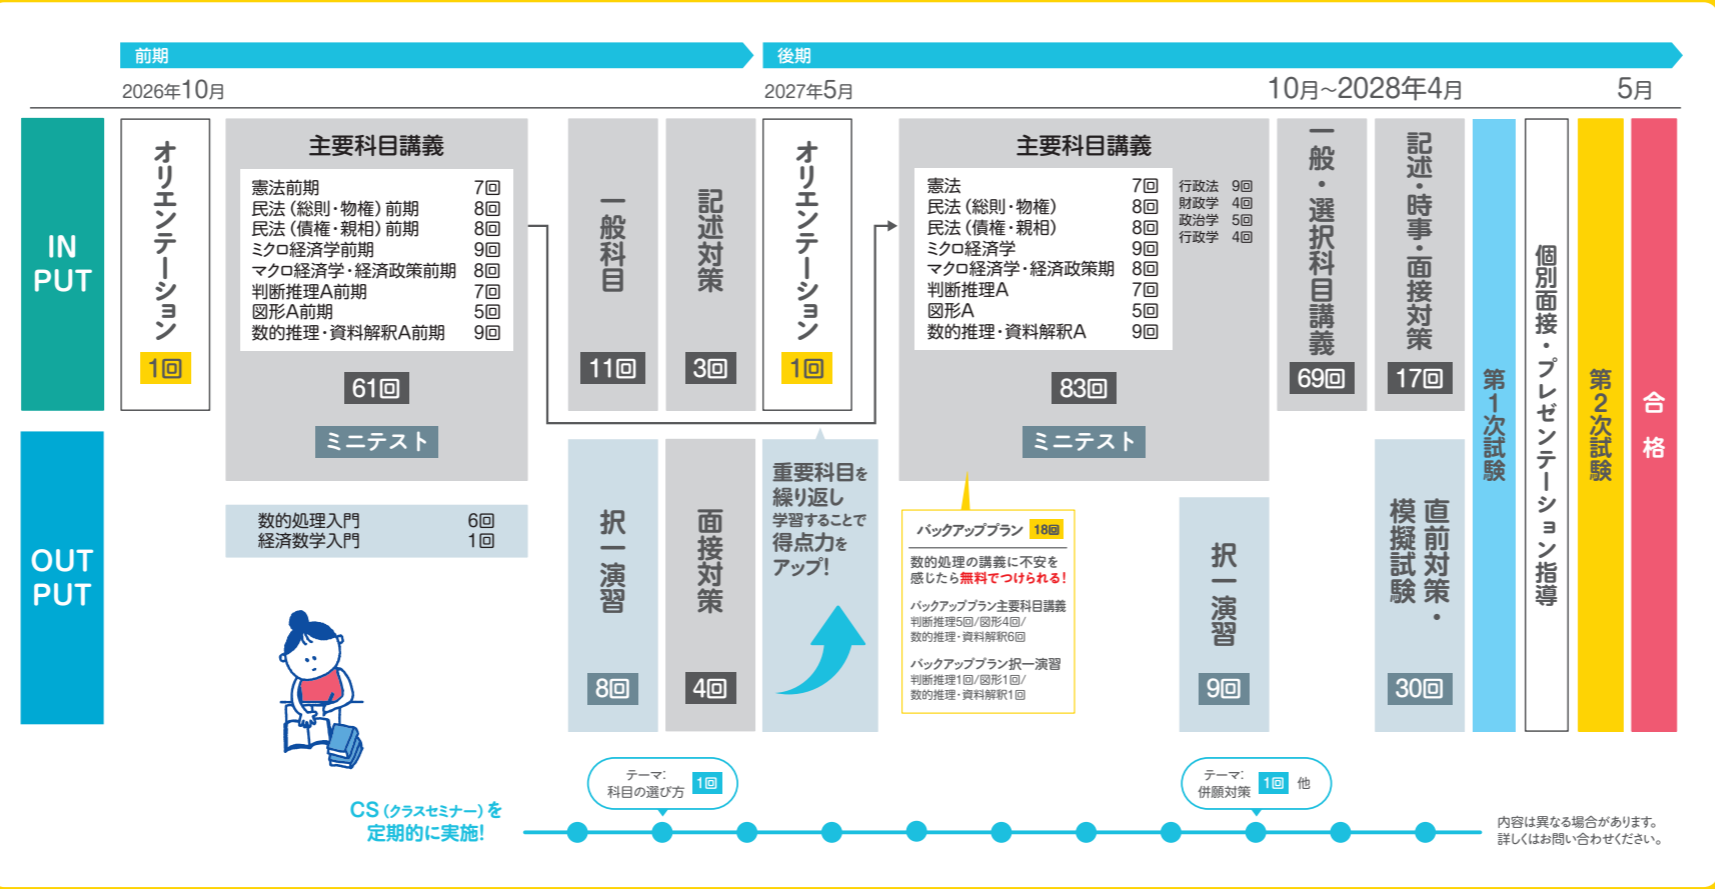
前期

後期

2026年10月

2027年5月

10月~2028年4月

5月

IN PUT

OUT PUT

オリエンテーション

1回

主要科目講義

| | |
|---|---|
| 憲法前期 | 7回 |
| 民法（総則・物権）前期 | 8回 |
| 民法（債権・親相）前期 | 8回 |
| ミクロ経済学前期 | 9回 |
| マクロ経済学・経済政策前期 | 8回 |
| 判断推理A前期 | 7回 |
| 図形A前期 | 5回 |
| 数的推理・資料解釈A前期 | 9回 |

61回

ミニテスト

| | |
|---|---|
| 数的処理入門 | 6回 |
| 経済数学入門 | 1回 |

一般科目

11回

記述対策

3回

択一演習

8回

面接対策

4回

オリエンテーション

1回

重要科目を繰り返し学習することで得点力をアップ!

主要科目講義

| | |
|---|---|
| 憲法 | 7回 |
| 民法（総則・物権） | 8回 |
| 民法（債権・親相） | 8回 |
| ミクロ経済学 | 9回 |
| マクロ経済学・経済政策期 | 8回 |
| 判断推理A | 7回 |
| 図形A | 5回 |
| 数的推理・資料解釈A | 9回 |

| | |
|---|---|
| 行政法 | 9回 |
| 財政学 | 4回 |
| 政治学 | 5回 |
| 行政学 | 4回 |

83回

ミニテスト

バックアッププラン 18回

数的処理の講義に不安を感じたら無料でつけられる!

バックアッププラン主要科目講義
判断推理5回/図形4回/数的推理・資料解釈6回

バックアッププラン択一演習
判断推理1回/図形1回/数的推理・資料解釈1回

択一演習

9回

一般・選択科目講義

69回

記述・時事・面接対策

17回

直前対策・模擬試験

30回

第1次試験

個別面接・プレゼンテーション指導

第2次試験

合格

CS（クラスセミナー）を定期的に実施!

テーマ: 科目の選び方 1回

テーマ: 併願対策 1回 他

内容は異なる場合があります。詳しくはお問い合わせください。